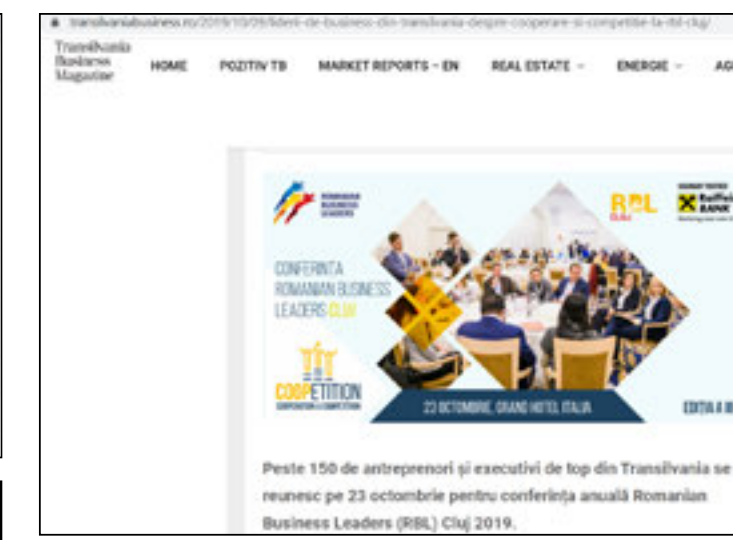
transilvaniabusiness.ro/2019/10/09/lideri-de-business-din-transilvania-despre-cooperare-si-competitie-la-rbl-cluj/

Transilvania Business Magazine

HOME POZITIV TB MARKET REPORTS - EN REAL ESTATE ENERGIE AG

ROMANIAN BUSINESS LEADERS

RBL CLUJ

Raiffeisen BANK

CONFERINȚA ROMANIAN BUSINESS LEADERS CLUJ

COOPETITION

23 OCTOMBRIE, GRAND HOTEL ITALIA

EDIȚIA A III

Peste 150 de antreprenori și executivi de top din Transilvania se reunesc pe 23 octombrie pentru conferința anuală Romanian Business Leaders (RBL) Cluj 2019.